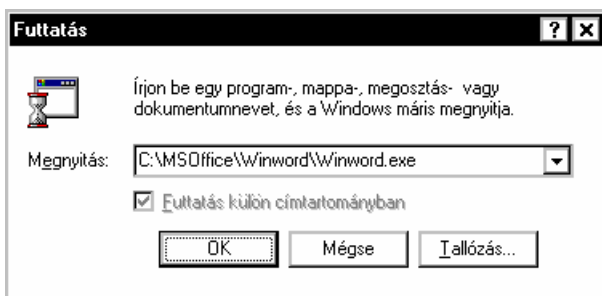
Futtatás

? X

Írjon be egy program-, mappa-, megosztás- vagy dokumentumnevet, és a Windows máris megnyitja.

Megnyitás: C:\MSOffice\Winword\Winword.exe

Futtatás külön címtartományban

OK

Mégse

Tallózás...